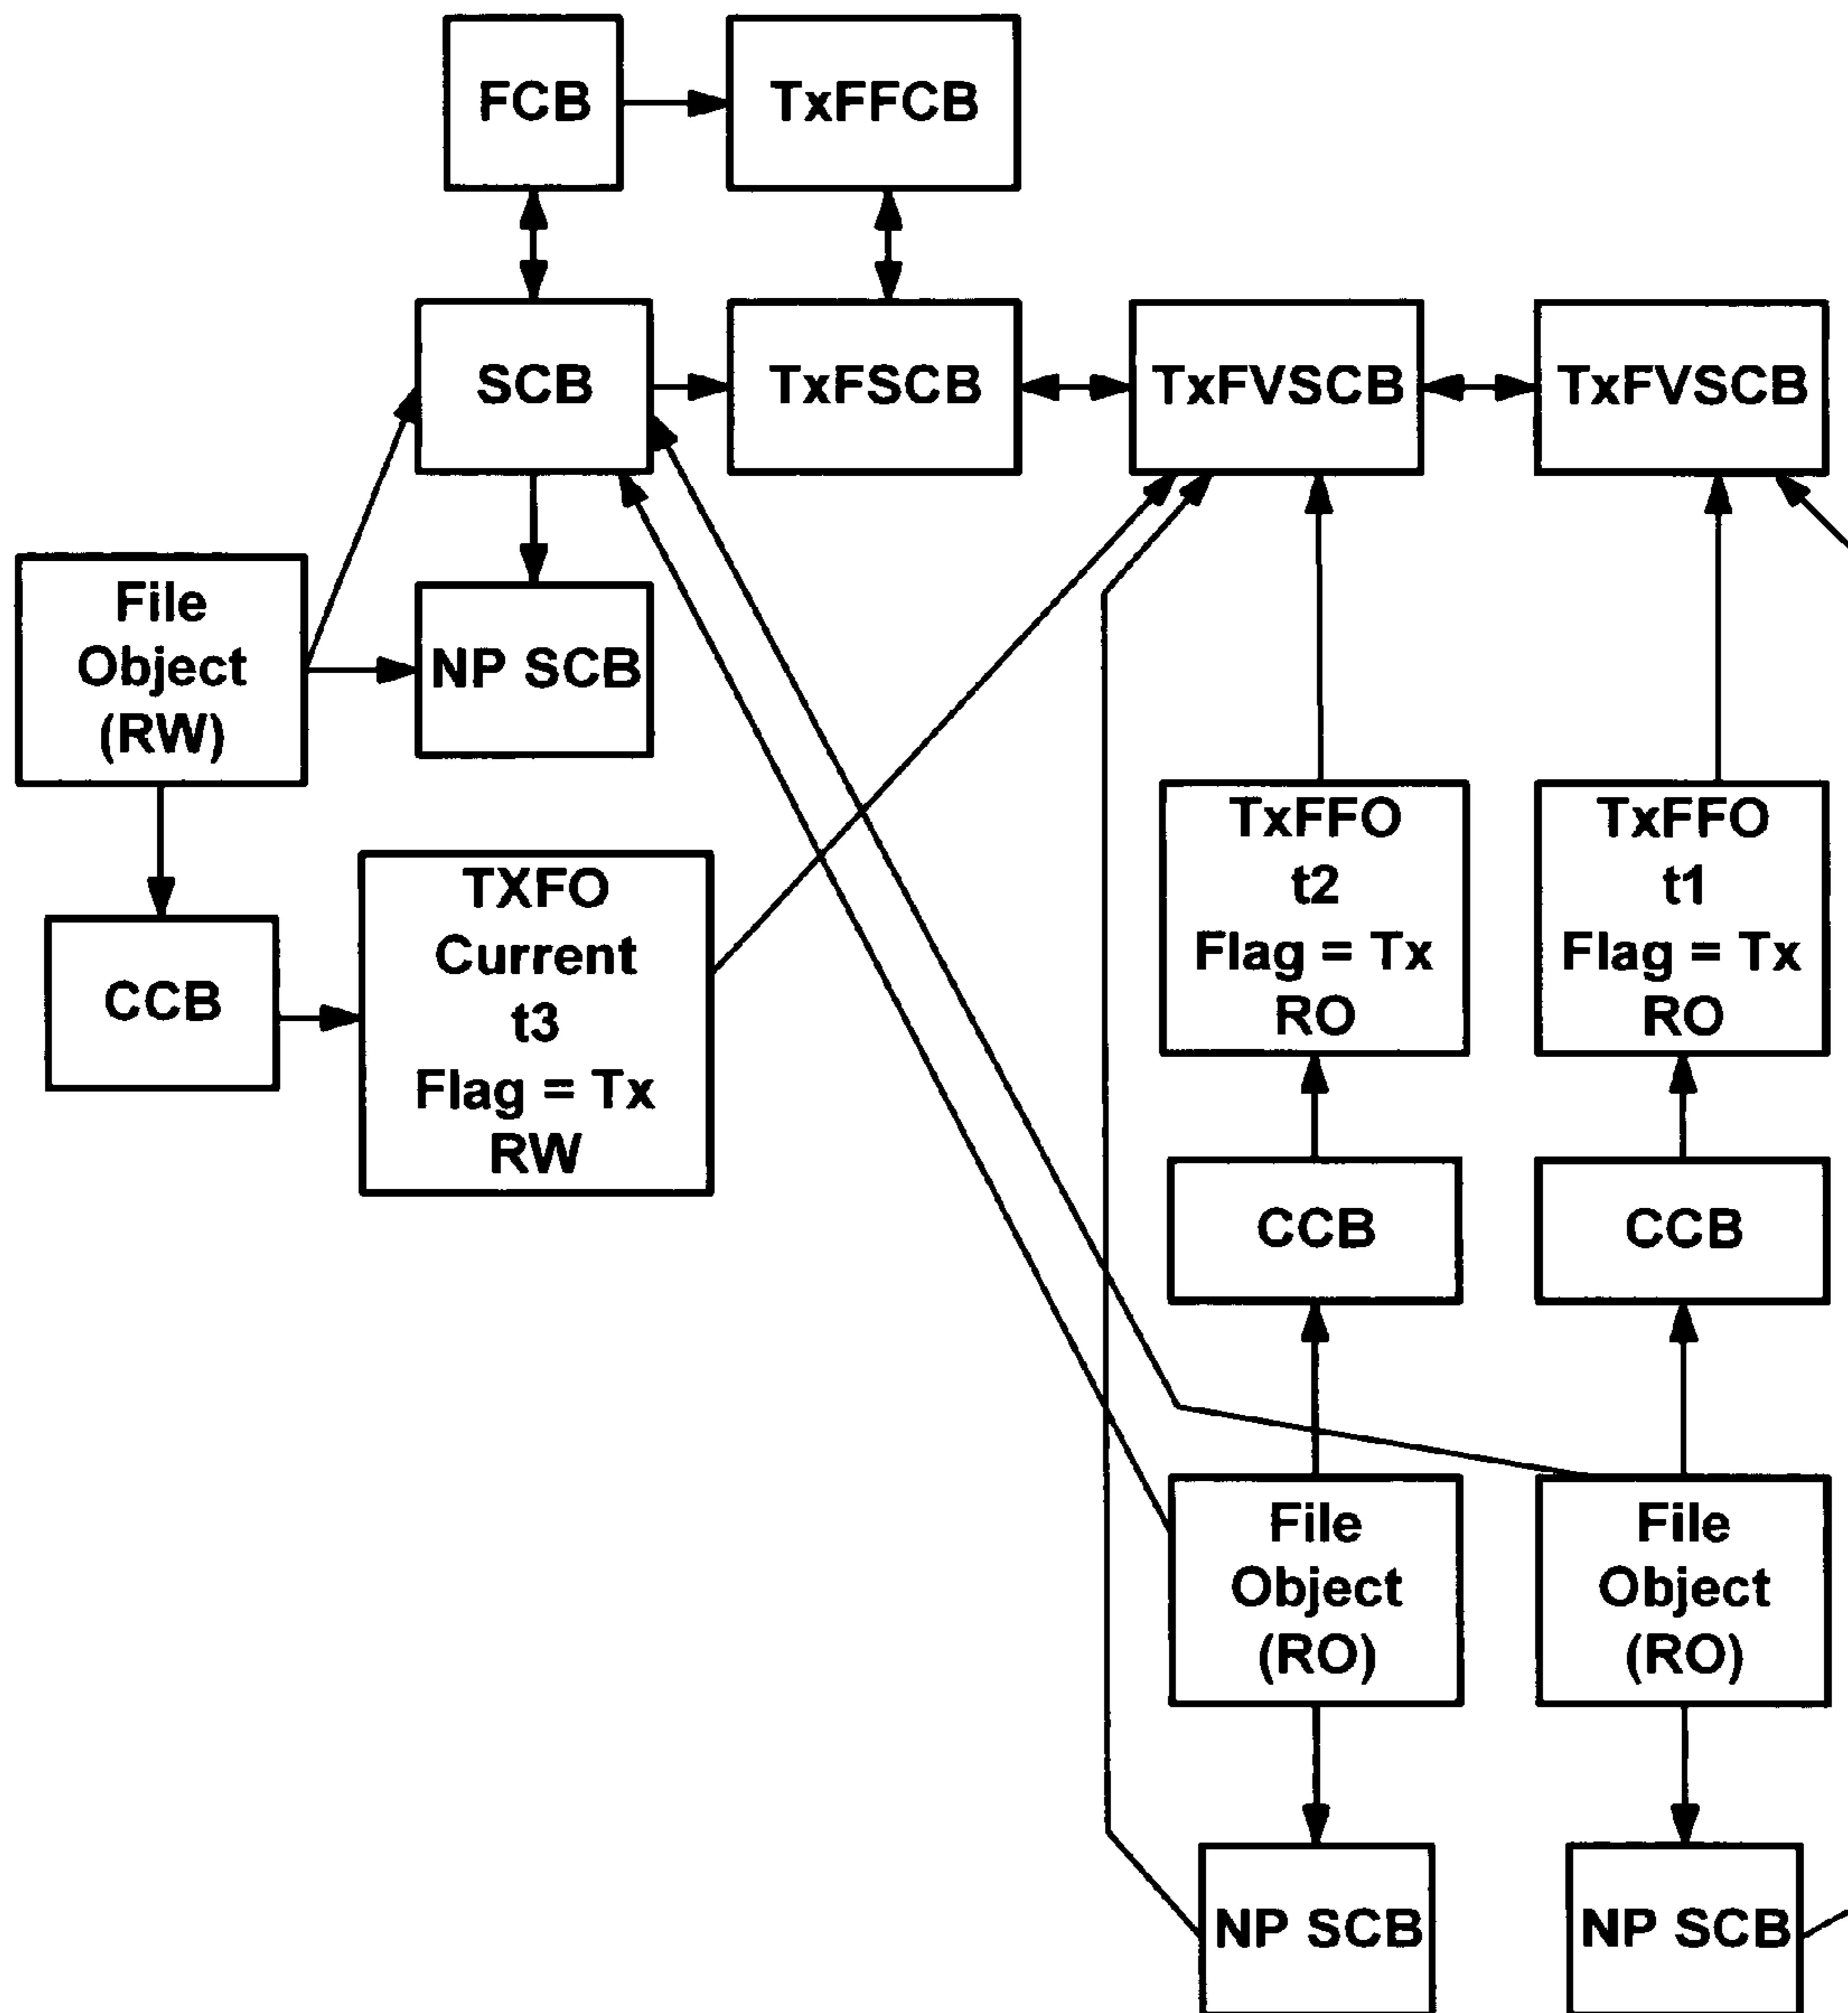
FCB

TxFFCB

SCB

TxFSCB

TxFVSCB

TxFVSCB

File Object (RW)

NP SCB

CCB

TXFO Current t3 Flag = Tx RW

TxFFO t2 Flag = Tx RO

TxFFO t1 Flag = Tx RO

CCB

CCB

File Object (RO)

File Object (RO)

NP SCB

NP SCB